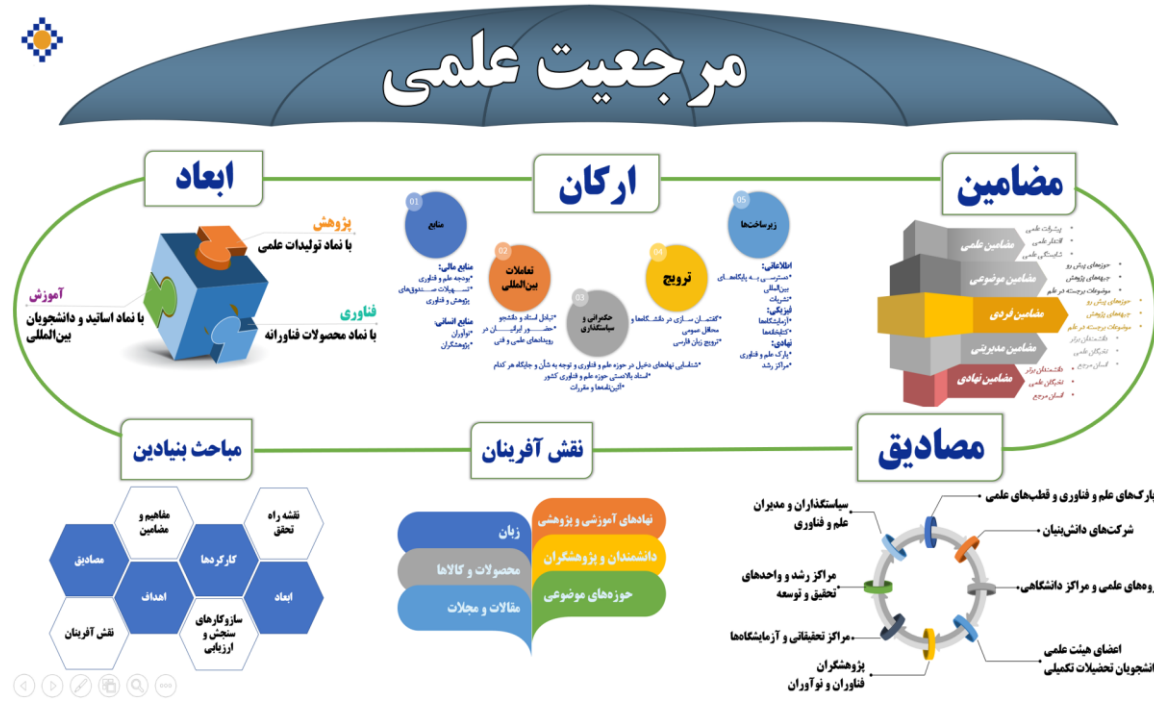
مرجعیت علمی

ابعاد

پژوهش
با نماد تولیدات علمی

آموزش
با نماد اساتید و دانشجویان بین‌المللی

فناوری
با نماد محصولات فناورانه

ارکان

01
منابع

منابع مالی:
*بودجه علم و فناوری
*تسهیلات صندوق‌های پژوهش و فناوری
منابع انسانی:
*نوآوران
*پژوهشگران

02
تعاملات بین‌المللی
*تبادل استاد و دانشجو
*حضور ایرانیان در رویدادهای علمی و فنی

03
حکمرانی و سیاستگذاری
*شناسایی نهادهای دخیل در حوزه علم و فناوری و توجه به شأن و جایگاه هر کدام
*اسناد بالادستی حوزه علم و فناوری کشور
*آئین‌نامه‌ها و مقررات

04
ترویج
*گفتمان‌سازی در دانشگاه‌ها و محافل عمومی
*ترویج زبان فارسی

05
زیرساخت‌ها
اطلاعاتی:
*دسترسی به پایگاه‌های بین‌المللی
*نشریات
فیزیکی:
*آزمایشگاه‌ها
*کتابخانه‌ها
نهادی:
*پارک علم و فناوری
*مراکز رشد

مضامین

مضامین علمی
پیشرفت علمی
اعتبار علمی
شایستگی علمی

مضامین موضوعی
حوزه‌های پیش رو
جبهه‌های پژوهش
موضوعات برجسته در علم

مضامین فردی
حوزه‌های پیش رو
جبهه‌های پژوهش
موضوعات برجسته در علم

مضامین مدیریتی
دانشمندان برتر
نخبگان علمی
انسان مرجع

مضامین نهادی
دانشمندان برتر
نخبگان علمی
انسان مرجع

مباحث بنیادین
نقشه راه تحقق
مفاهیم و مضامین
کارکردها
مصادیق
اهداف
ابعاد
سازوکارهای سنجش و ارزیابی
نقش آفرینان

نقش آفرینان
نهادهای آموزشی و پژوهشی
زبان
دانشمندان و پژوهشگران
محصولات و کالاها
حوزه‌های موضوعی
مقالات و مجلات

مصادیق
سیاستگذاران و مدیران علم و فناوری
پارک‌های علم و فناوری و قطب‌های علمی
شرکت‌های دانش‌بنیان
مراکز رشد و واحدهای تحقیق و توسعه
گروه‌های علمی و مراکز دانشگاهی
مراکز تحقیقاتی و آزمایشگاه‌ها
اعضای هیئت علمی
دانشجویان تحصیلات تکمیلی
پژوهشگران
فناوران و نوآوران